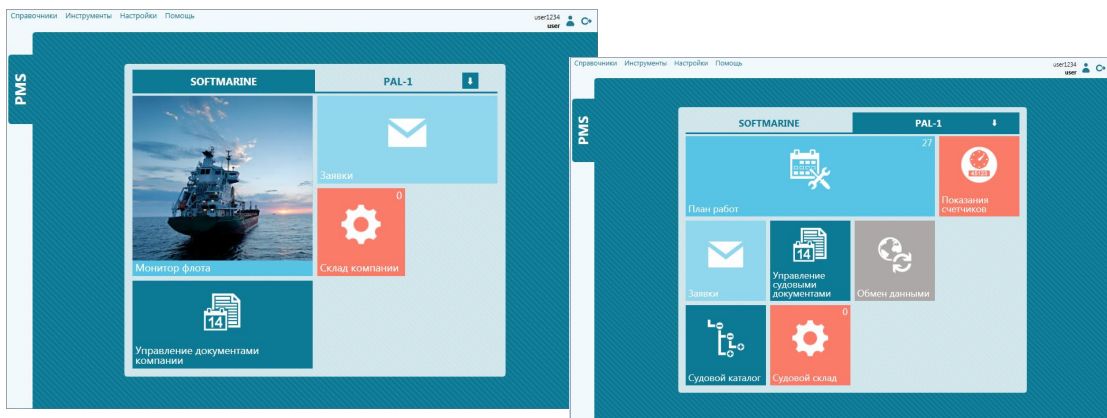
Справочники Инструменты Настройки Помощь

user1234
user

PMS

SOFTMARINE

PAL-1

Заявки

Монитор флота

0

Склад компании

14

Управление документами компании

Справочники Инструменты Настройки Помощь

user1234
user

PMS

SOFTMARINE

PAL-1

27

План работ

Показания счетчиков

Заявки

14

Управление судовыми документами

Обмен данными

0

Судовой каталог

Судовой склад